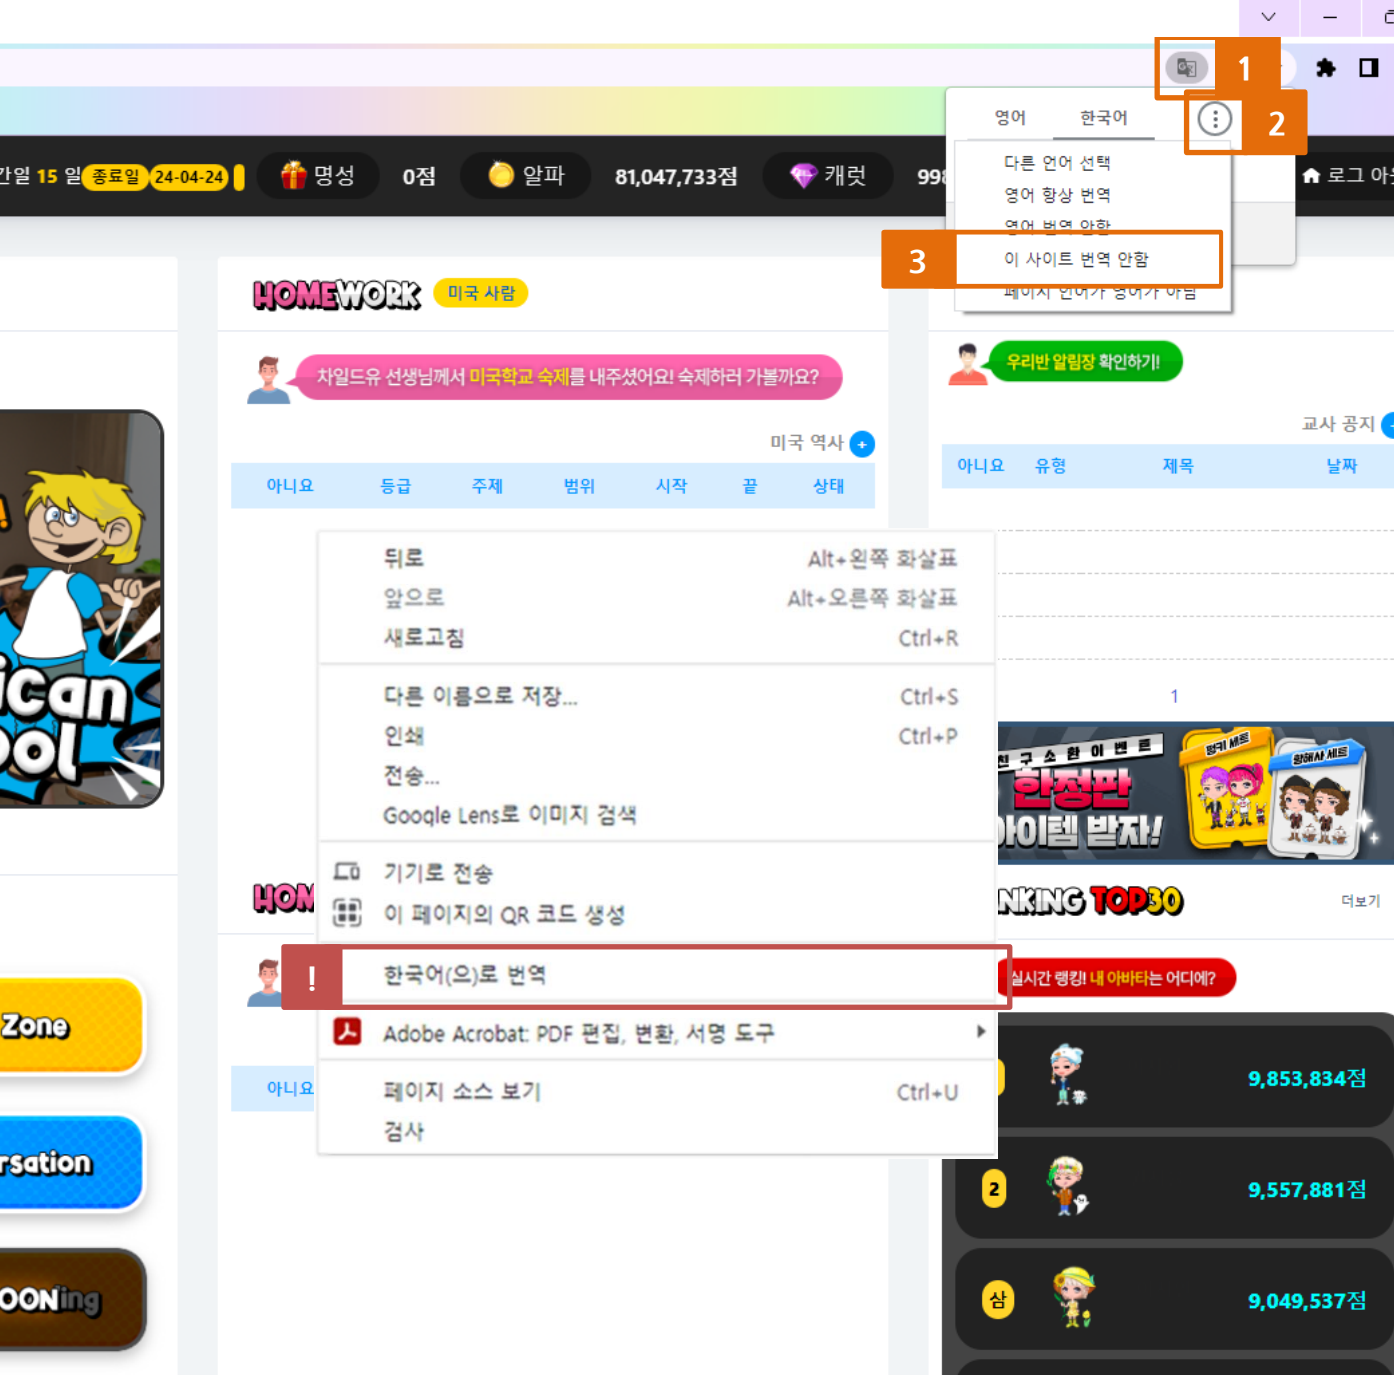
1
2
영어 한국어
다른 언어 선택
영어 항상 번역
영어 번역 안함
3
이 사이트 번역 안함
페이지 언어가 영어가 아님

간일 15 일 종료일 24-04-24 명성 0점 알파 81,047,733점 캐럿 99 로그 아

HOMEWORK 미국 사람
차일드유 선생님께서 미국학교 숙제를 내주셨어요! 숙제하러 가볼까요?
미국 역사

| 아니요 | 등급 | 주제 | 범위 | 시작 | 끝 | 상태 |
|---|---|---|---|---|---|---|

우리반 알림장 확인하기!
교사 공지

| 아니요 | 유형 | 제목 | 날짜 |
|---|---|---|---|

1

뒤로 Alt+왼쪽 화살표
앞으로 Alt+오른쪽 화살표
새로고침 Ctrl+R
다른 이름으로 저장... Ctrl+S
인쇄 Ctrl+P
전송...
Google Lens로 이미지 검색
기기로 전송
이 페이지의 QR 코드 생성
!
한국어(으)로 번역
Adobe Acrobat: PDF 편집, 변환, 서명 도구
페이지 소스 보기 Ctrl+U
검사

ican
ool
HON
아니요
Zone
rsation
OONing

친구소환이벤트 한정판 아이템 받자! 평키 세트 항해사 세트
NKING TOP30 더보기
실시간 랭킹! 내 아바타는 어디에?
9,853,834점
2 9,557,881점
삼 9,049,537점